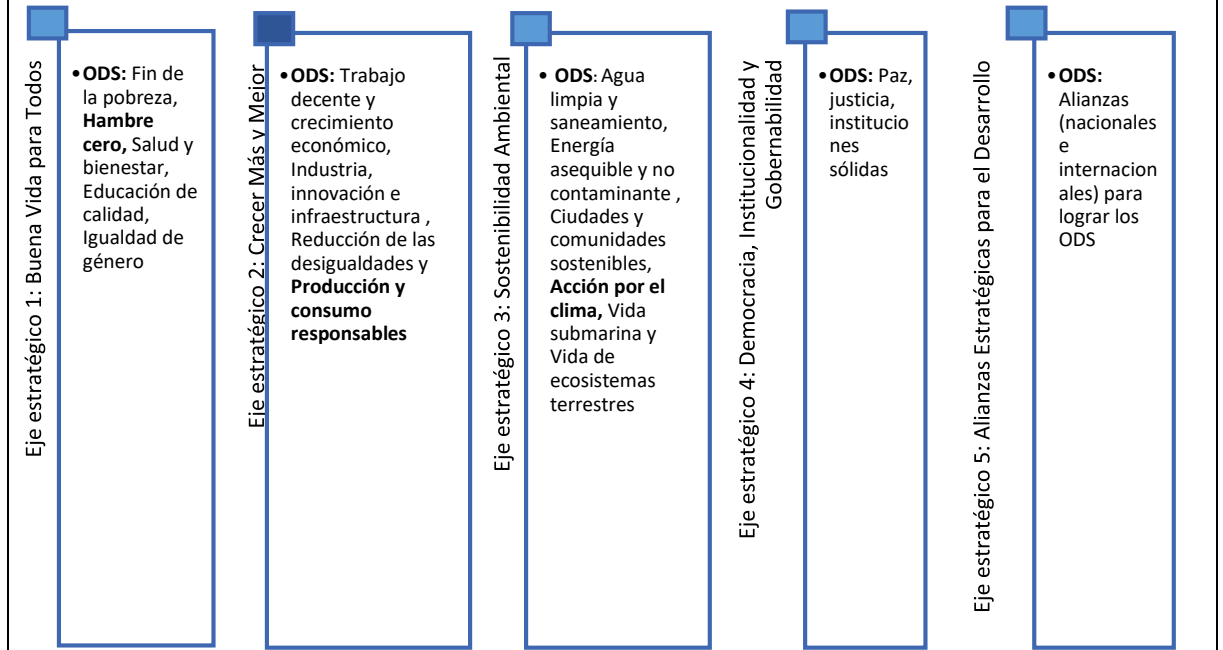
Eje estratégico 1: Buena Vida para Todos

• ODS: Fin de la pobreza, Hambre cero, Salud y bienestar, Educación de calidad, Igualdad de género

Eje estratégico 2: Crecer Más y Mejor

• ODS: Trabajo decente y crecimiento económico, Industria, innovación e infraestructura , Reducción de las desigualdades y Producción y consumo responsables

Eje estratégico 3: Sostenibilidad Ambiental

• ODS: Agua limpia y saneamiento, Energía asequible y no contaminante , Ciudades y comunidades sostenibles, Acción por el clima, Vida submarina y Vida de ecosistemas terrestres

Eje estratégico 4: Democracia, Institucionalidad y Gobernabilidad

• ODS: Paz, justicia, instituciones sólidas

Eje estratégico 5: Alianzas Estratégicas para el Desarrollo

• ODS: Alianzas (nacionales e internacionales) para lograr los ODS